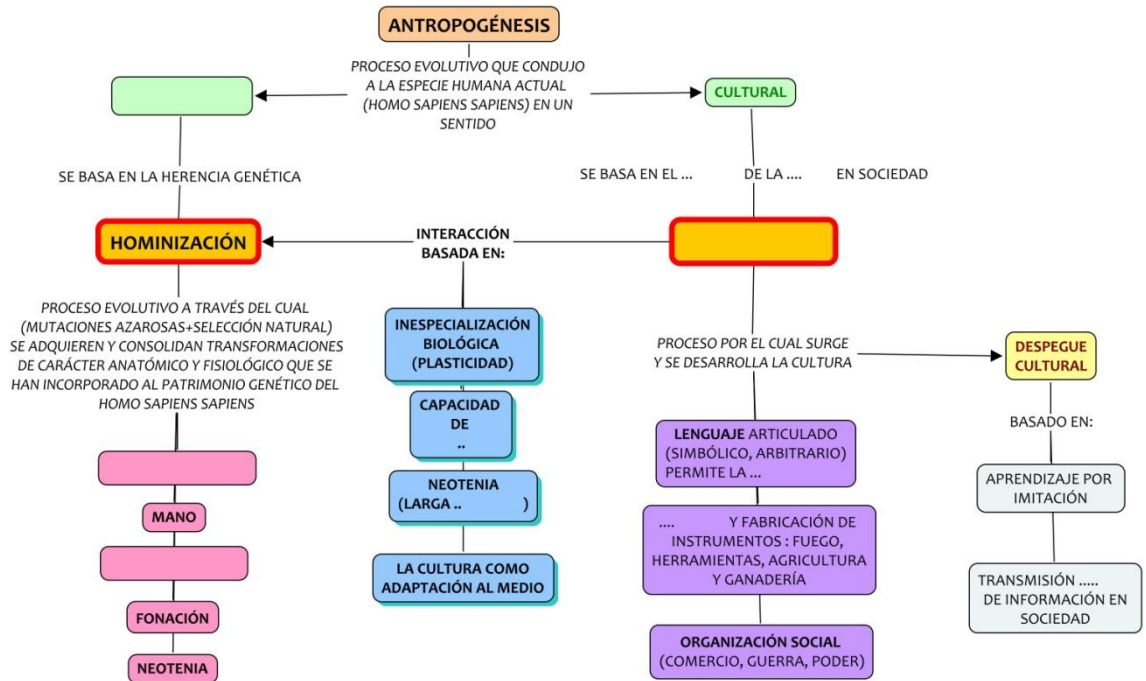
ANTROPOGÉNESIS

PROCESO EVOLUTIVO QUE CONDUJO A LA ESPECIE HUMANA ACTUAL (HOMO SAPIENS SAPIENS) EN UN SENTIDO

CULTURAL

SE BASA EN LA HERENCIA GENÉTICA

SE BASA EN EL ... DE LA .... EN SOCIEDAD

HOMINIZACIÓN

INTERACCIÓN BASADA EN:

PROCESO EVOLUTIVO A TRAVÉS DEL CUAL (MUTACIONES AZAROSAS+SELECCIÓN NATURAL) SE ADQUIEREN Y CONSOLIDAN TRANSFORMACIONES DE CARÁCTER ANATÓMICO Y FISIOLÓGICO QUE SE HAN INCORPORADO AL PATRIMONIO GENÉTICO DEL HOMO SAPIENS SAPIENS

INESPECIALIZACIÓN BIOLÓGICA (PLASTICIDAD)

CAPACIDAD DE ..

NEOTENIA (LARGA .. )

LA CULTURA COMO ADAPTACIÓN AL MEDIO

PROCESO POR EL CUAL SURGE Y SE DESARROLLA LA CULTURA

DESPEGUE CULTURAL

BASADO EN:

APRENDIZAJE POR IMITACIÓN

TRANSMISIÓN ..... DE INFORMACIÓN EN SOCIEDAD

LENGUAJE ARTICULADO (SIMBÓLICO, ARBITRARIO) PERMITE LA ...

.... Y FABRICACIÓN DE INSTRUMENTOS : FUEGO, HERRAMIENTAS, AGRICULTURA Y GANADERÍA

ORGANIZACIÓN SOCIAL (COMERCIO, GUERRA, PODER)

MANO

FONACIÓN

NEOTENIA